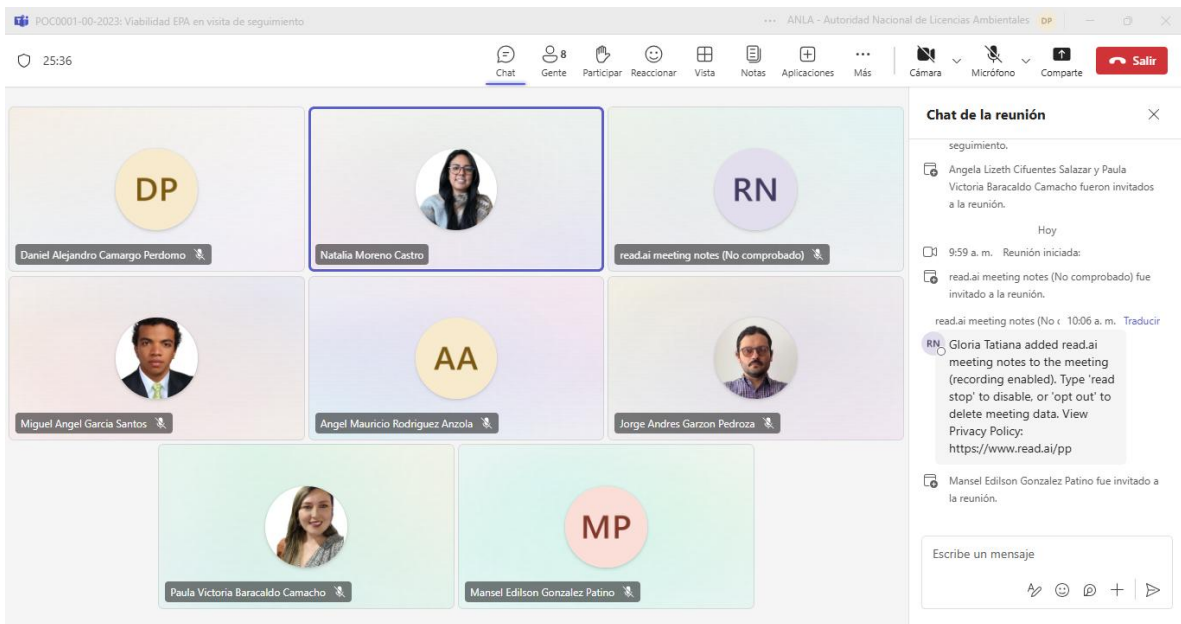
POC0001-00-2023: Viabilidad EPA en visita de seguimiento

··· ANLA - Autoridad Nacional de Licencias Ambientales DP

25:36

Chat 8 Gente Participar Reaccionar Vista Notas Aplicaciones Más Cámara Micrófono Comparte Salir

DP
Daniel Alejandro Camargo Perdomo

Natalia Moreno Castro

RN
read.ai meeting notes (No comprobado)

Miguel Angel Garcia Santos

AA
Angel Mauricio Rodriguez Anzola

Jorge Andres Garzon Pedroza

Paula Victoria Baracaldo Camacho

MP
Mansel Edilson Gonzalez Patino

Chat de la reunión

seguimiento.

Angela Lizeth Cifuentes Salazar y Paula Victoria Baracaldo Camacho fueron invitados a la reunión.

Hoy

9:59 a. m. Reunión iniciada:

read.ai meeting notes (No comprobado) fue invitado a la reunión.

read.ai meeting notes (No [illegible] 10:06 a. m. Traducir

RN Gloria Tatiana added read.ai meeting notes to the meeting (recording enabled). Type 'read stop' to disable, or 'opt out' to delete meeting data. View Privacy Policy: https://www.read.ai/pp

Mansel Edilson Gonzalez Patino fue invitado a la reunión.

Escribe un mensaje